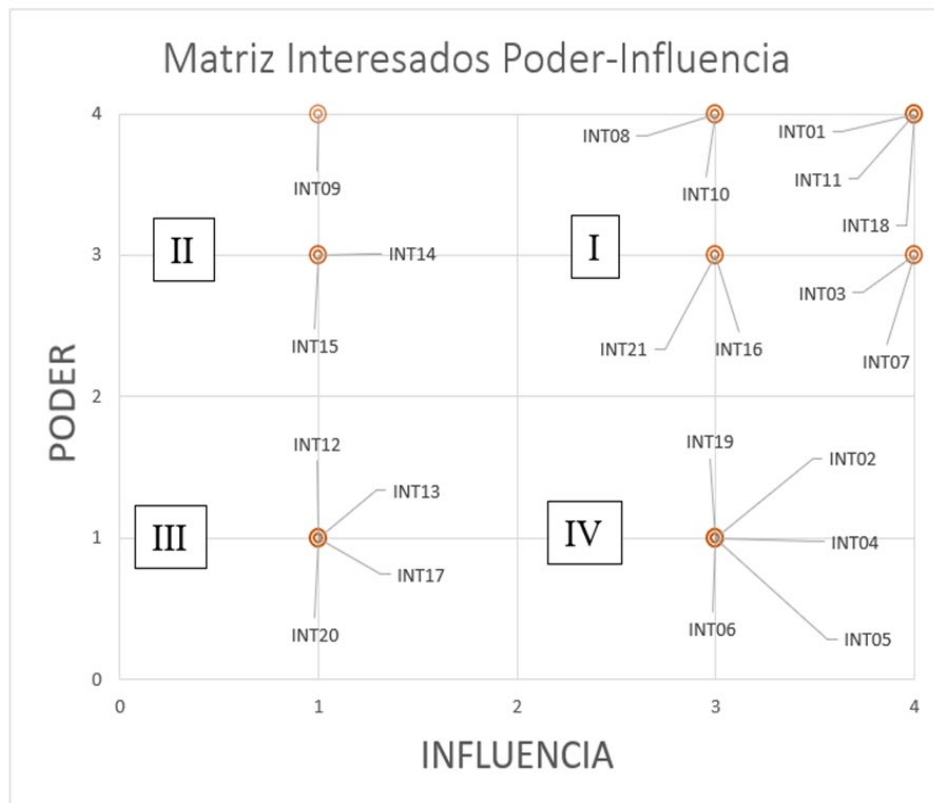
Matriz Interesados Poder-Influencia

PODER

4
3
2
1
0

INT09
II
INT14
INT15
INT08
INT10
INT01
INT11
INT18
I
INT03
INT21
INT16
INT07
INT12
INT13
III
INT17
INT20
INT19
INT02
IV
INT04
INT06
INT05

0 1 2 3 4

INFLUENCIA